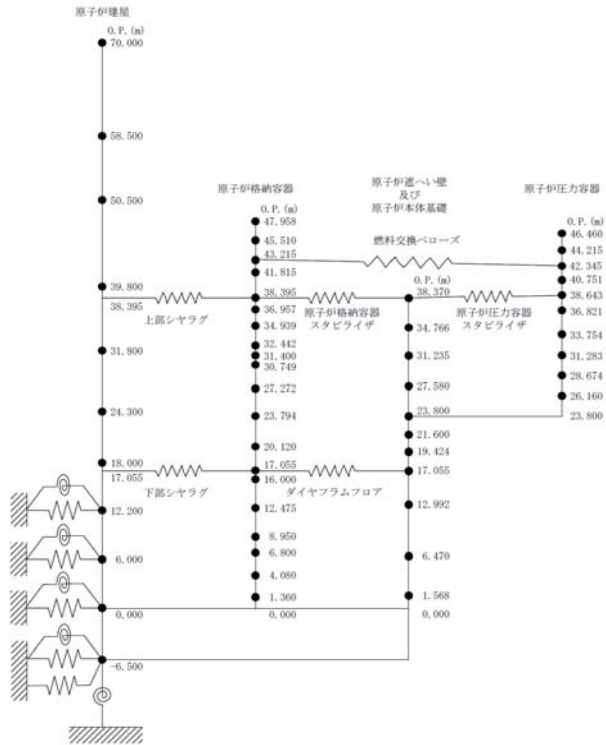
原子炉建屋

O.P.(m)
70.000
58.500
50.500
39.800
38.395
上部シヤラグ
31.800
24.300
18.000
17.055
下部シヤラグ
12.200
6.000
0.000
-6.500

原子炉格納容器

O.P.(m)
47.958
45.510
43.215
41.815
38.395
36.957
34.939
32.442
31.400
30.749
27.272
23.794
20.120
17.055
16.000
12.475
8.950
6.800
4.080
1.360
0.000

原子炉遮へい壁
及び
原子炉本体基礎

燃料交換ベローズ

原子炉格納容器
スタビライザ

O.P.(m)
38.370
34.766
31.235
27.580
23.800
21.600
19.424
17.055
ダイヤフラムフロア
12.992
6.470
1.568
0.000

原子炉圧力容器

O.P.(m)
46.460
44.215
42.345
40.751
38.643
36.821
33.754
31.283
28.674
26.160
23.800

原子炉圧力容器
スタビライザ